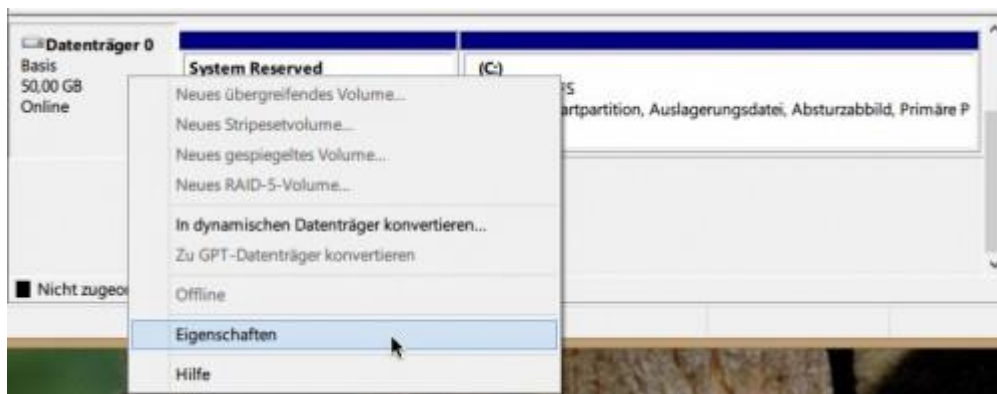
Datenträger 0
Basis
50,00 GB
Online

System Reserved

(C:)
FS
artpartition, Auslagerungsdatei, Absturzabbild, Primäre P

Neues übergreifendes Volume...
Neues Stripesetvolume...
Neues gespiegeltes Volume...
Neues RAID-5-Volume...
In dynamischen Datenträger konvertieren...
Zu GPT-Datenträger konvertieren
Offline
Eigenschaften
Hilfe

Nicht zugeo